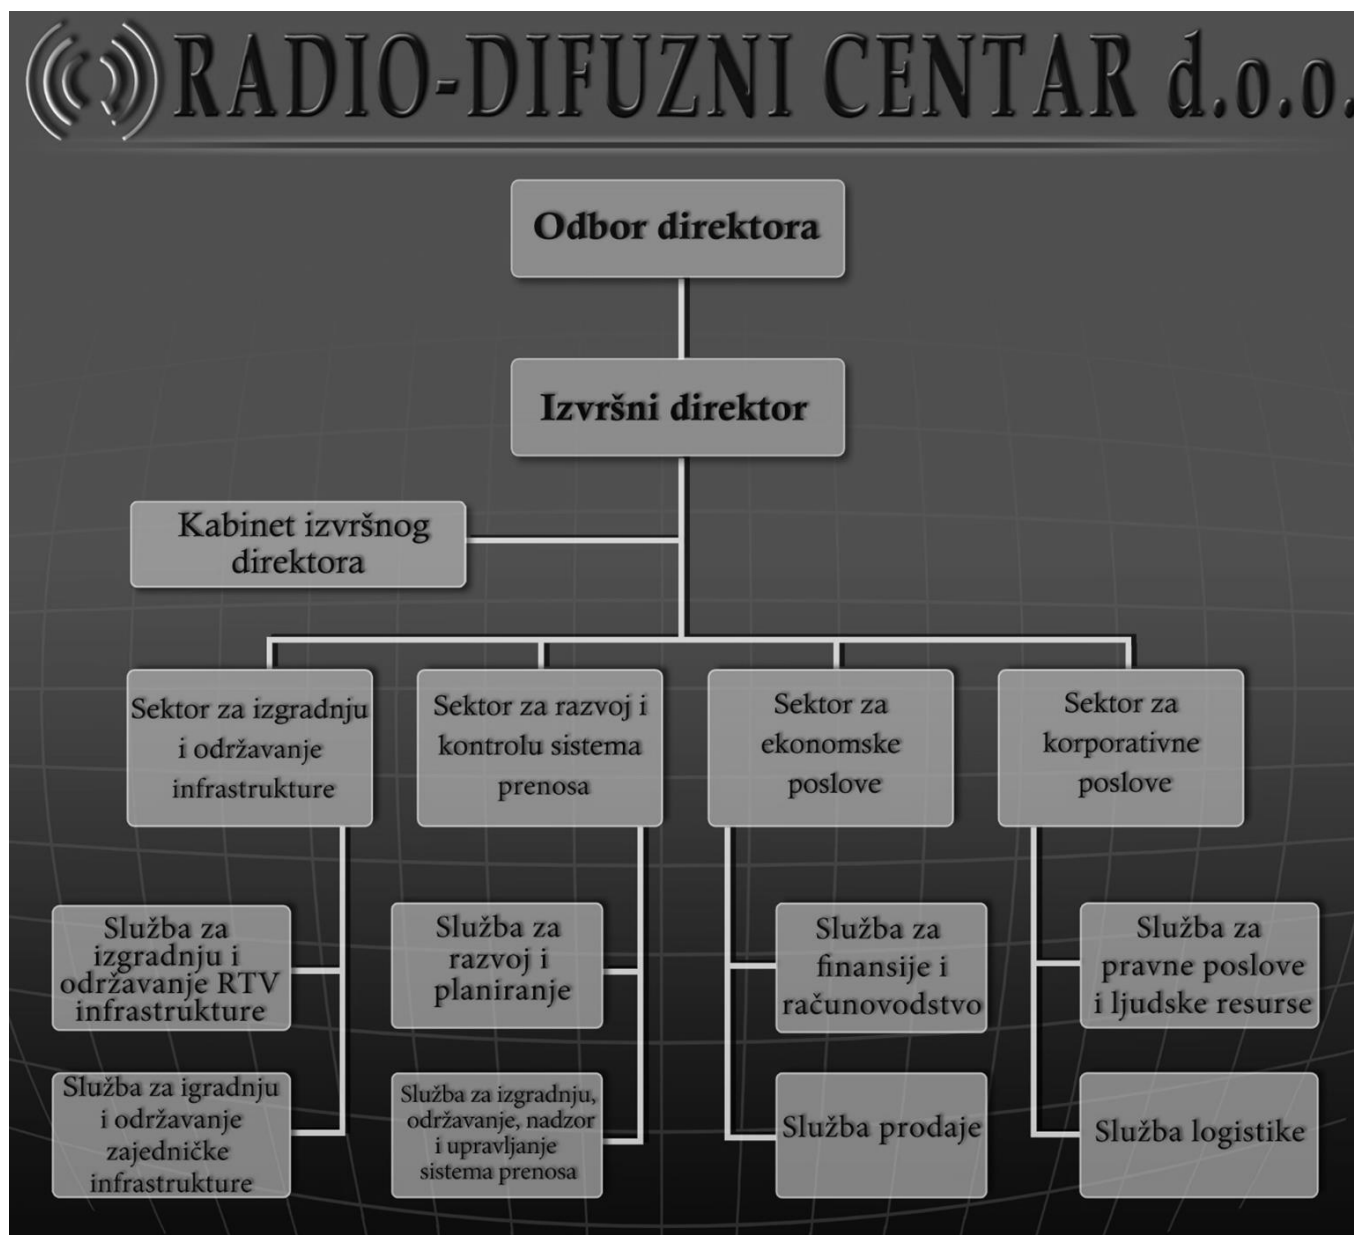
RADIO-DIFUZNI CENTAR d.o.o.

Odbor direktora

Izvršni direktor

Kabinet izvršnog direktora

Sektor za izgradnju i održavanje infrastrukture

Sektor za razvoj i kontrolu sistema prenosa

Sektor za ekonomske poslove

Sektor za korporativne poslove

Služba za izgradnju i održavanje RTV infrastrukture

Služba za igradnju i održavanje zajedničke infrastrukture

Služba za razvoj i planiranje

Služba za izgradnju, održavanje, nadzor i upravljanje sistema prenosa

Služba za finansije i računovodstvo

Služba prodaje

Služba za pravne poslove i ljudske resurse

Služba logistike